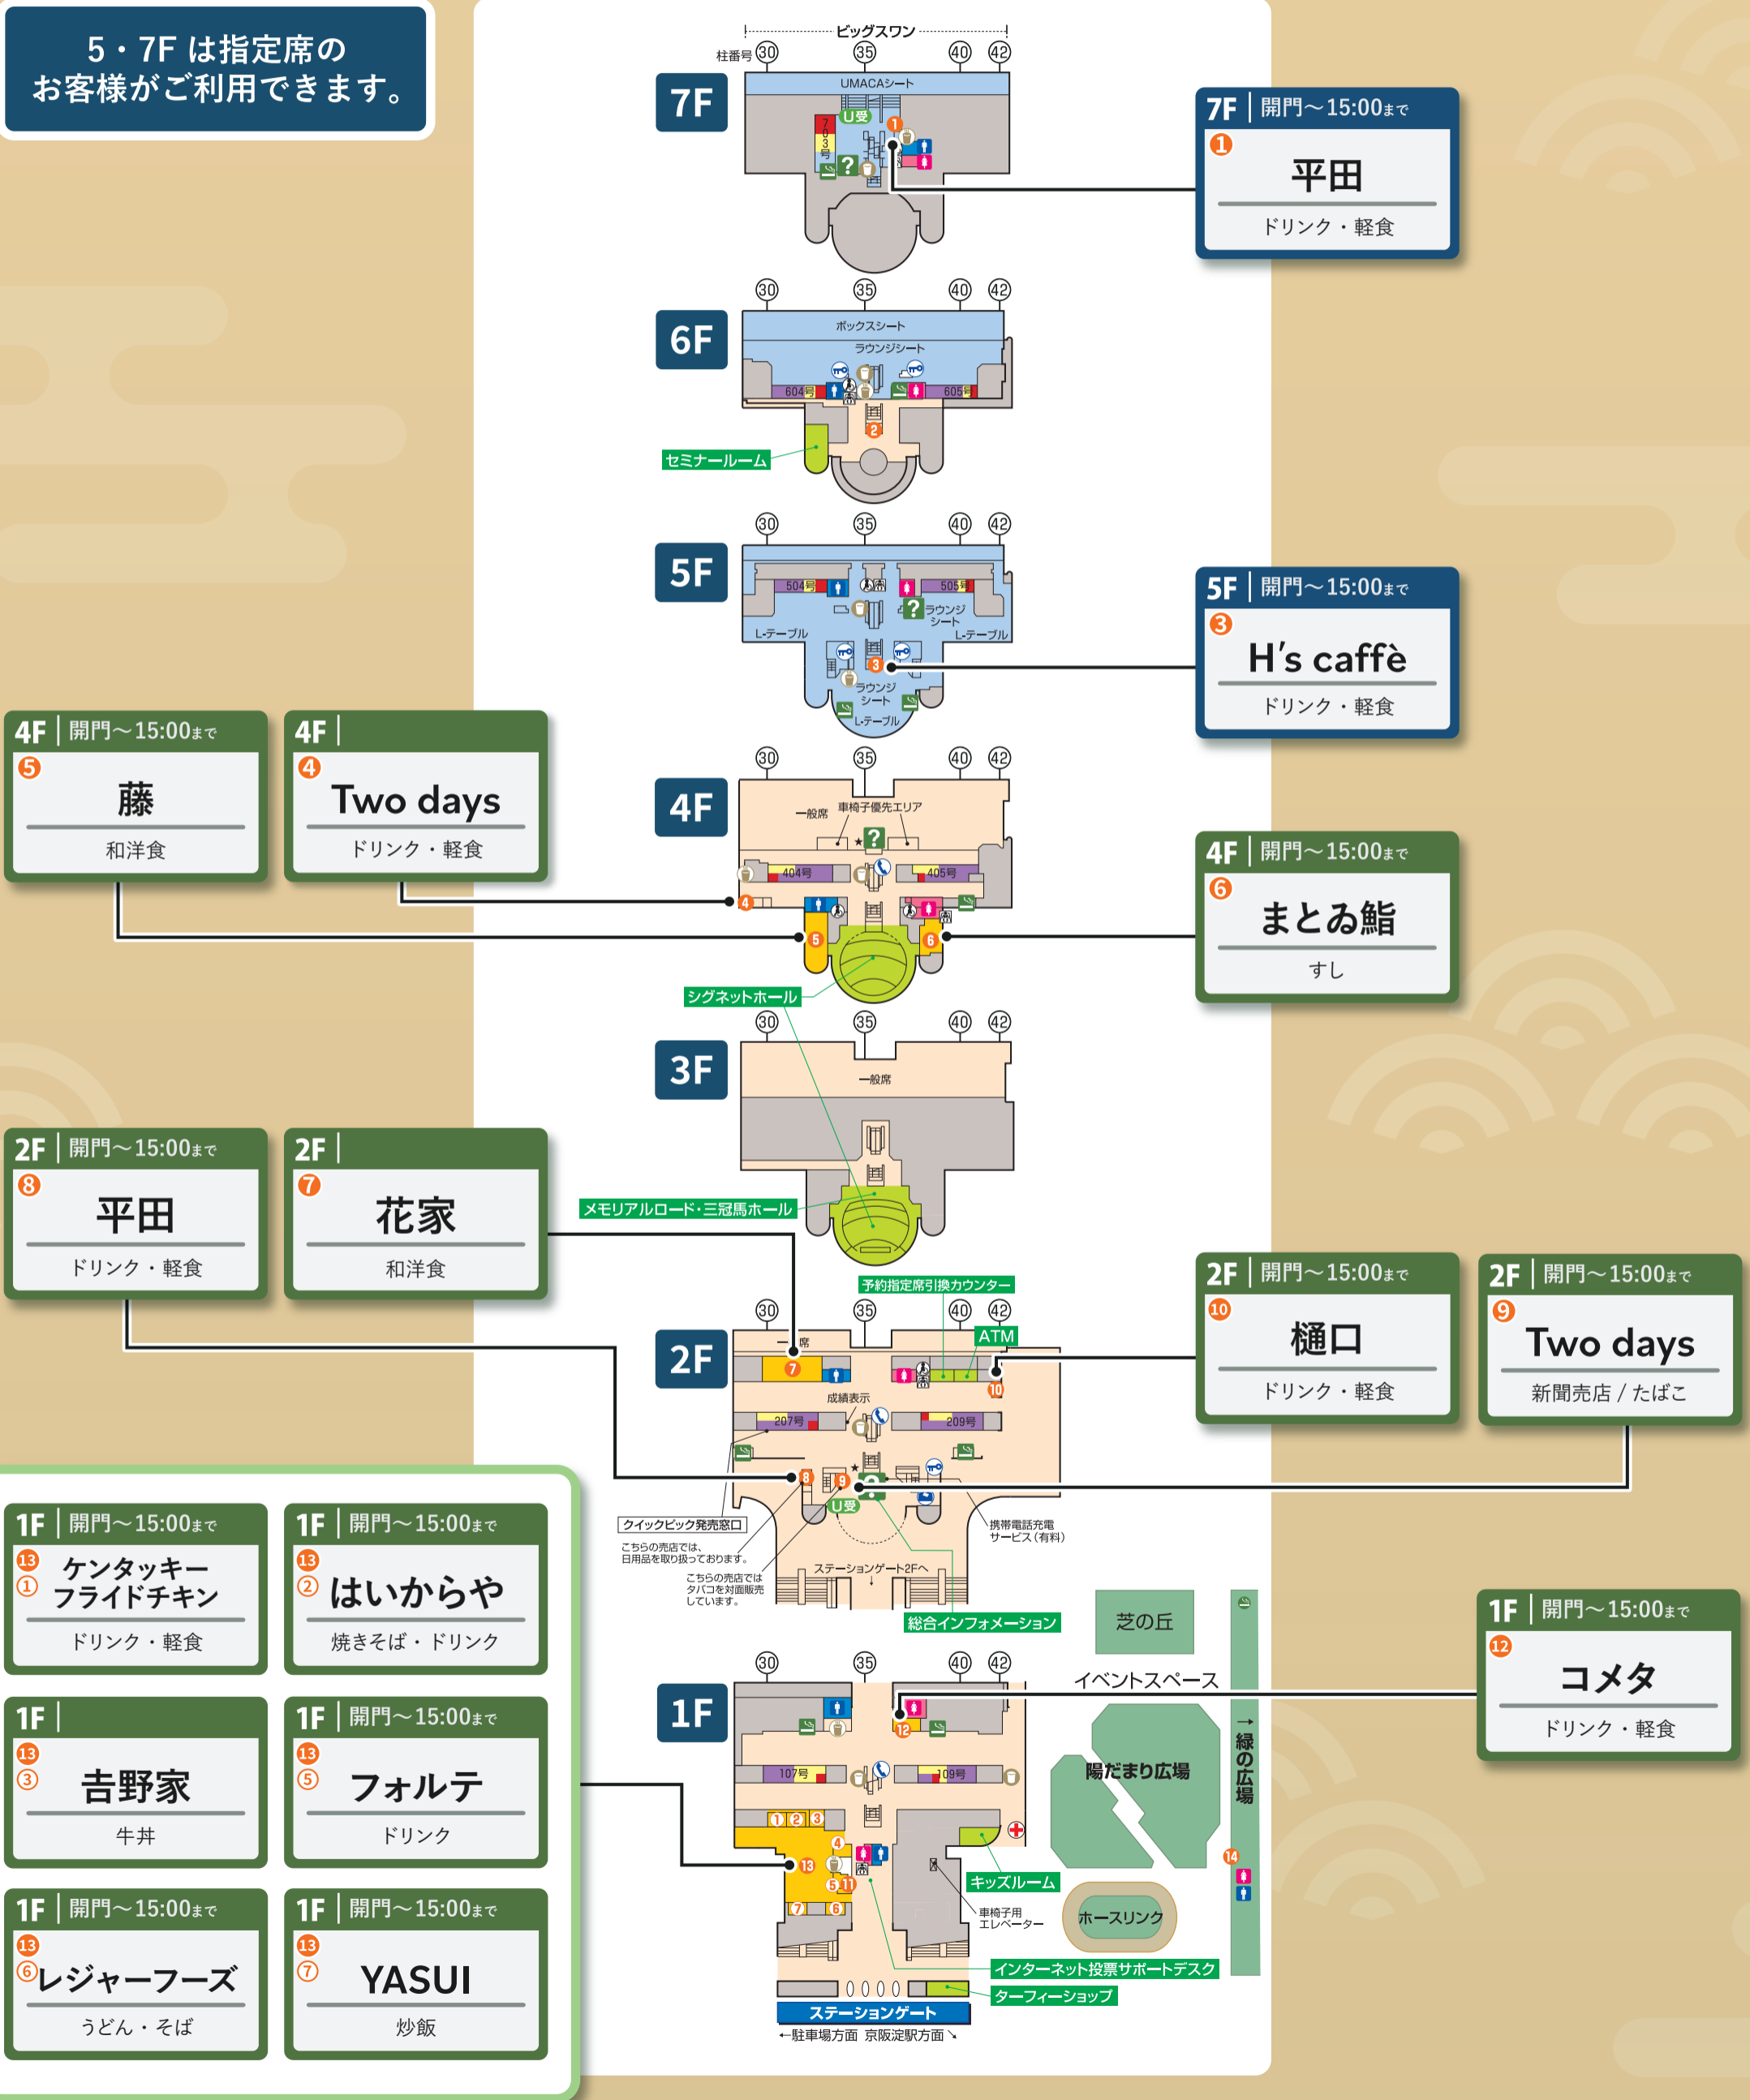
5・7F は指定席の
お客様がご利用できます。

ビッグスワン
柱番号 30 35 40 42
7F
UMACAシート
U受
703号

7F 開門～15:00まで
1
平田
ドリンク・軽食

30 35 40 42
6F
ボックスシート
ラウンジシート
604号
605号
2
セミナールーム

30 35 40 42
5F
504号
505号
ラウンジシート
L-テーブル
L-テーブル
3
ラウンジシート
L-テーブル

5F 開門～15:00まで
3
H's caffè
ドリンク・軽食

4F 開門～15:00まで
5
藤
和洋食

4F
4
Two days
ドリンク・軽食

30 35 40 42
4F
一般席
車椅子優先エリア
404号
405号
4
5
6
シグネットホール

4F 開門～15:00まで
6
まとゐ鮨
すし

30 35 40 42
3F
一般席
メモリアルロード・三冠馬ホール

2F 開門～15:00まで
8
平田
ドリンク・軽食

2F
7
花家
和洋食

予約指定席引換カウンター
30 35 40 42
ATM
2F
一般席
7
10
成績表示
207号
209号
8
9
U受
クイックピック発売窓口
こちらの売店では、日用品を取り扱っております。
こちらの売店ではタバコを対面販売しています。
ステーションゲート2Fへ
携帯電話充電サービス（有料）
総合インフォメーション

2F 開門～15:00まで
10
樋口
ドリンク・軽食

2F 開門～15:00まで
9
Two days
新聞売店 / たばこ

1F 開門～15:00まで
13 1
ケンタッキーフライドチキン
ドリンク・軽食

1F 開門～15:00まで
13 2
はいからや
焼きそば・ドリンク

1F
13 3
吉野家
牛丼

1F 開門～15:00まで
13 5
フォルテ
ドリンク

1F 開門～15:00まで
13 6
レジャーフーズ
うどん・そば

1F 開門～15:00まで
13 7
YASUI
炒飯

芝の丘
30 35 40 42
イベントスペース
1F
12
107号
109号
1 2 3
4
13
5 11
7 6
陽だまり広場
→緑の広場
14
キッズルーム
ホースリンク
車椅子用エレベーター
インターネット投票サポートデスク
ターフィーショップ
ステーションゲート
←駐車場方面 京阪淀駅方面↘

1F 開門～15:00まで
12
コメダ
ドリンク・軽食